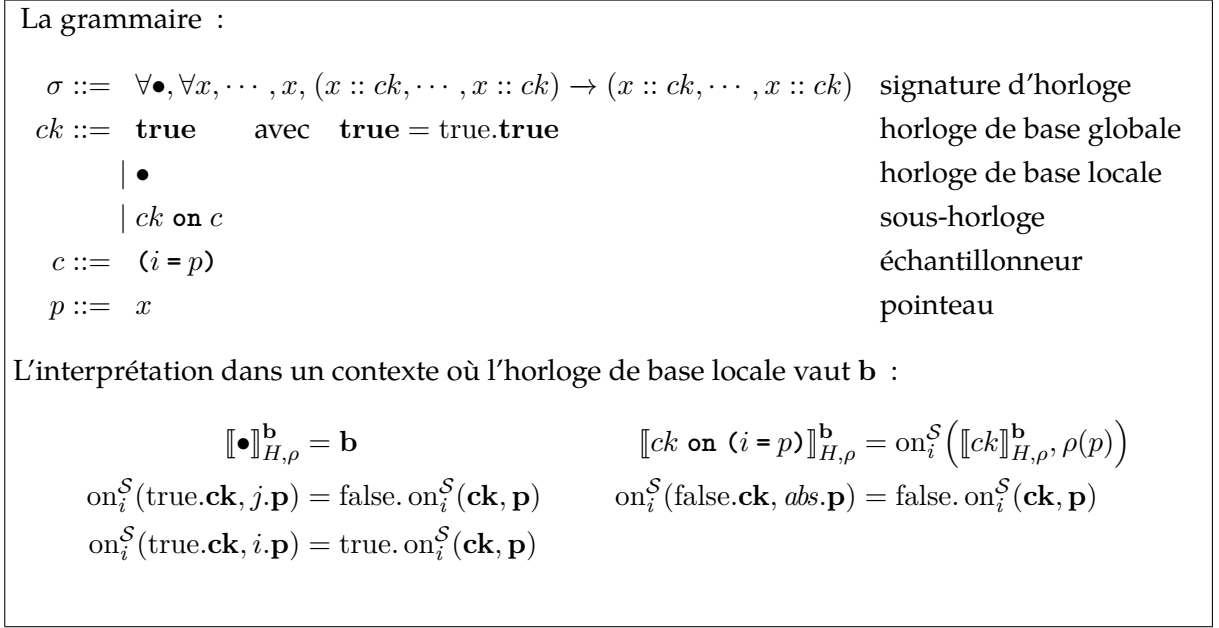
La grammaire :

| | | |
|---|---|---|
| $\sigma ::=$ | $\forall \bullet, \forall x, \cdots, x, (x :: ck, \cdots, x :: ck) \rightarrow (x :: ck, \cdots, x :: ck)$ | signature d'horloge |
| $ck ::=$ | $\mathbf{true}$ avec $\mathbf{true} = \text{true}.\mathbf{true}$ | horloge de base globale |
| | $\mid \bullet$ | horloge de base locale |
| | $\mid ck \texttt{ on } c$ | sous-horloge |
| $c ::=$ | $(i = p)$ | échantillonneur |
| $p ::=$ | $x$ | pointeau |

L'interprétation dans un contexte où l'horloge de base locale vaut $\mathbf{b}$ :

$[\![\bullet]\!]^{\mathbf{b}}_{H,\rho} = \mathbf{b}$

$[\![ck \texttt{ on } (i = p)]\!]^{\mathbf{b}}_{H,\rho} = \text{on}^{\mathcal{S}}_{i}\left([\![ck]\!]^{\mathbf{b}}_{H,\rho}, \rho(p)\right)$

$\text{on}^{\mathcal{S}}_{i}(\text{true}.\mathbf{ck}, j.\mathbf{p}) = \text{false}.\,\text{on}^{\mathcal{S}}_{i}(\mathbf{ck}, \mathbf{p})$

$\text{on}^{\mathcal{S}}_{i}(\text{false}.\mathbf{ck}, \mathit{abs}.\mathbf{p}) = \text{false}.\,\text{on}^{\mathcal{S}}_{i}(\mathbf{ck}, \mathbf{p})$

$\text{on}^{\mathcal{S}}_{i}(\text{true}.\mathbf{ck}, i.\mathbf{p}) = \text{true}.\,\text{on}^{\mathcal{S}}_{i}(\mathbf{ck}, \mathbf{p})$